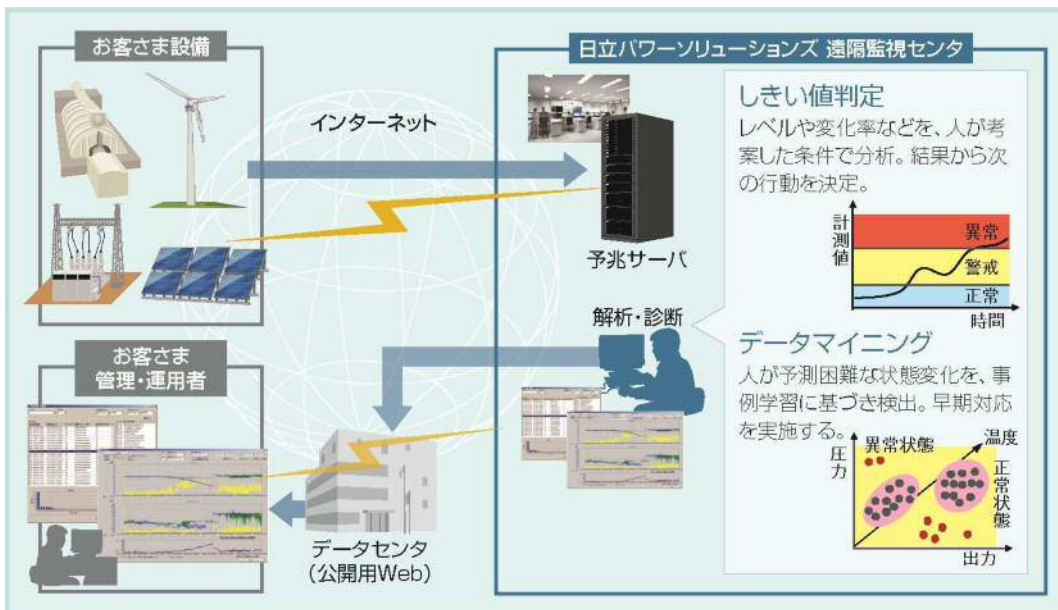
お客さま設備

インターネット

日立パワーソリューションズ 遠隔監視センタ

予兆サーバ

しきい値判定

レベルや変化率などを、人が考案した条件で分析。結果から次の行動を決定。

計測値

異常

警戒

正常

時間

解析・診断

データマイニング

人が予測困難な状態変化を、事例学習に基づき検出。早期対応を実施する。

異常状態

温度

圧力

正常状態

出力

お客さま
管理・運用者

データセンタ
（公開用Web）